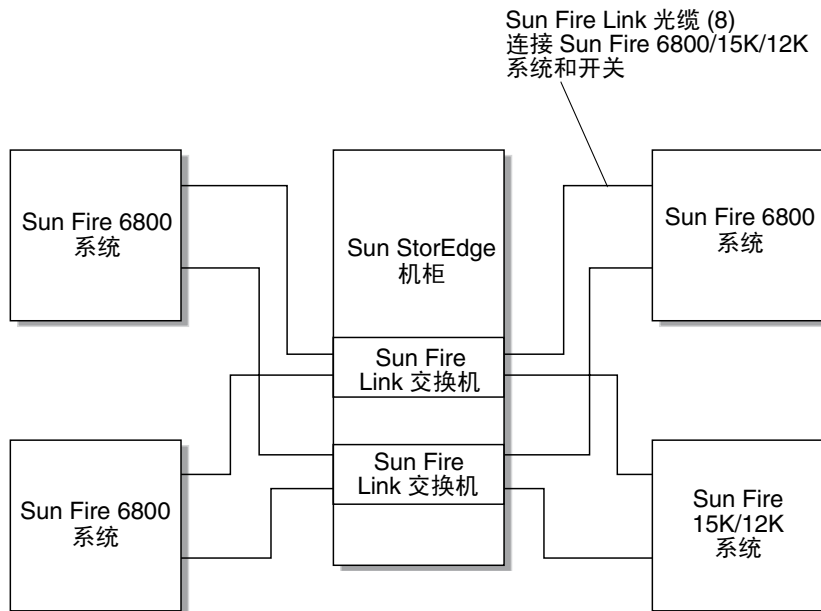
Sun Fire Link 光缆 (8)
连接 Sun Fire 6800/15K/12K
系统和开关

Sun Fire 6800
系统

Sun StorEdge
机柜

Sun Fire 6800
系统

Sun Fire
Link 交换机

Sun Fire
Link 交换机

Sun Fire 6800
系统

Sun Fire
15K/12K
系统